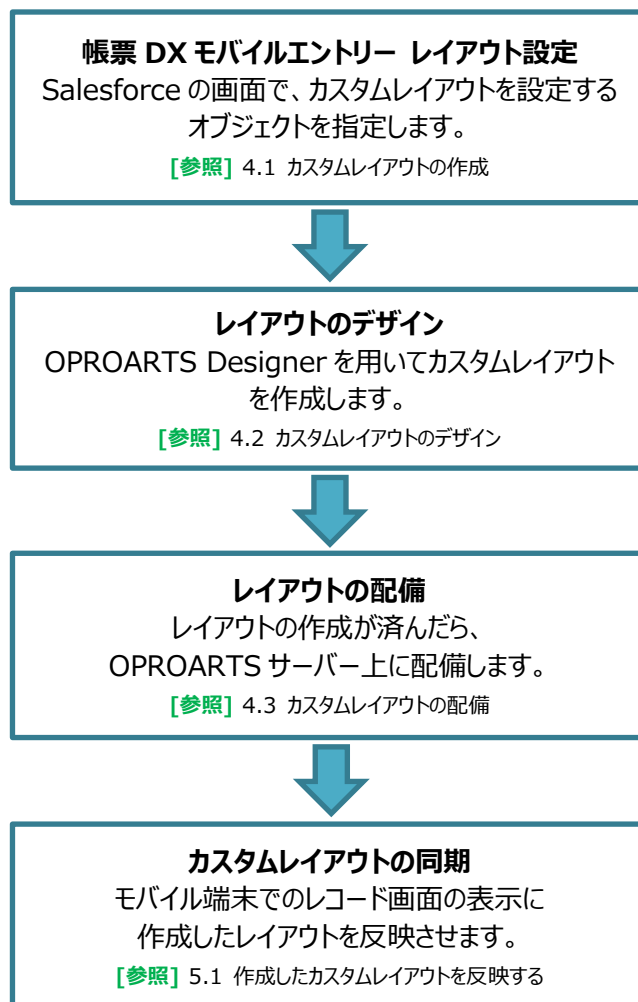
帳票 DX モバイルエントリー レイアウト設定
Salesforce の画面で、カスタムレイアウトを設定するオブジェクトを指定します。
[参照] 4.1 カスタムレイアウトの作成

レイアウトのデザイン
OPROARTS Designer を用いてカスタムレイアウトを作成します。
[参照] 4.2 カスタムレイアウトのデザイン

レイアウトの配備
レイアウトの作成が済んだら、OPROARTS サーバー上に配備します。
[参照] 4.3 カスタムレイアウトの配備

カスタムレイアウトの同期
モバイル端末でのレコード画面の表示に作成したレイアウトを反映させます。
[参照] 5.1 作成したカスタムレイアウトを反映する